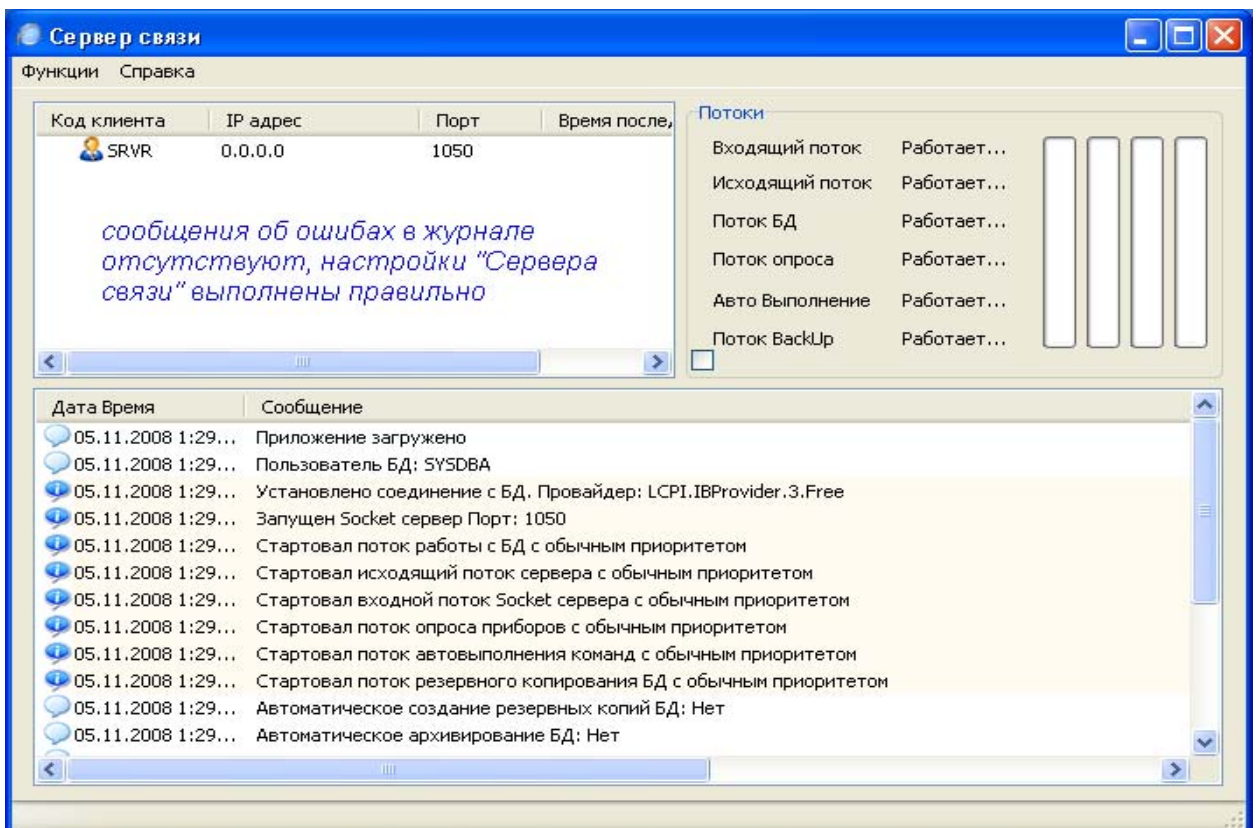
Сервер связи

Функции Справка

| Код клиента | IP адрес | Порт | Время после, |
|---|---|---|---|
| SRVR | 0.0.0.0 | 1050 | |

сообщения об ошибах в журнале отсутствуют, настройки "Сервера связи" выполнены правильно

Потоки

Входящий поток Работает...
Исходящий поток Работает...
Поток БД Работает...
Поток опроса Работает...
Авто Выполнение Работает...
Поток BackUp Работает...

| Дата Время | Сообщение |
|---|---|
| 05.11.2008 1:29... | Приложение загружено |
| 05.11.2008 1:29... | Пользователь БД: SYSDBA |
| 05.11.2008 1:29... | Установлено соединение с БД. Провайдер: LCPI.IBProvider.3.Free |
| 05.11.2008 1:29... | Запущен Socket сервер Порт: 1050 |
| 05.11.2008 1:29... | Стартовал поток работы с БД с обычным приоритетом |
| 05.11.2008 1:29... | Стартовал исходящий поток сервера с обычным приоритетом |
| 05.11.2008 1:29... | Стартовал входной поток Socket сервера с обычным приоритетом |
| 05.11.2008 1:29... | Стартовал поток опроса приборов с обычным приоритетом |
| 05.11.2008 1:29... | Стартовал поток автовыполнения команд с обычным приоритетом |
| 05.11.2008 1:29... | Стартовал поток резервного копирования БД с обычным приоритетом |
| 05.11.2008 1:29... | Автоматическое создание резервных копий БД: Нет |
| 05.11.2008 1:29... | Автоматическое архивирование БД: Нет |